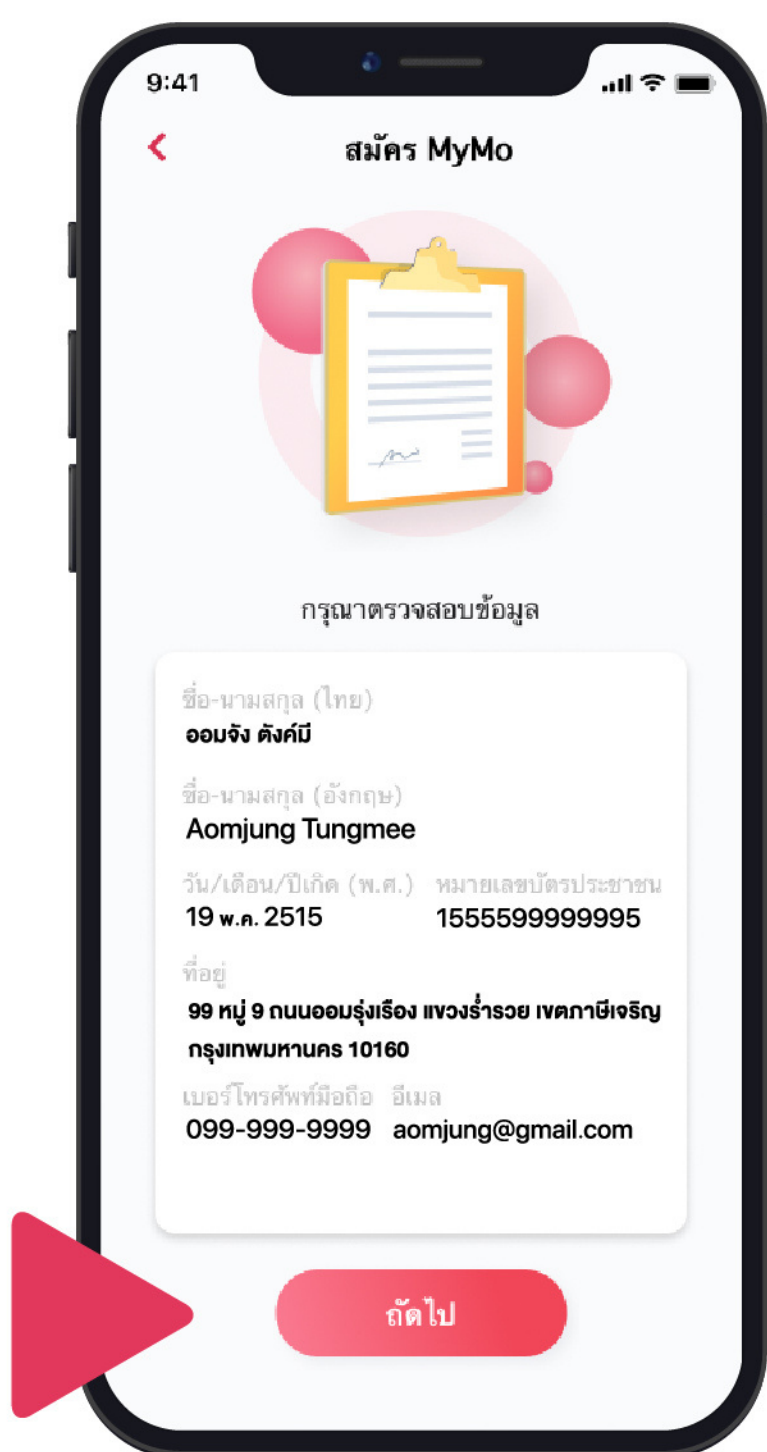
9:41

<

สมัคร MyMo

กรุณาตรวจสอบข้อมูล

ชื่อ-นามสกุล (ไทย)
ออมจัง ตังค์มี

ชื่อ-นามสกุล (อังกฤษ)
Aomjung Tungmee

วัน/เดือน/ปีเกิด (พ.ศ.)
19 พ.ค. 2515

หมายเลขบัตรประชาชน
1555599999995

ที่อยู่
99 หมู่ 9 ถนนออมรุ่งเรือง แขวงร่ำรวย เขตภาษีเจริญ กรุงเทพมหานคร 10160

เบอร์โทรศัพท์มือถือ
099-999-9999

อีเมล
aomjung@gmail.com

ถัดไป